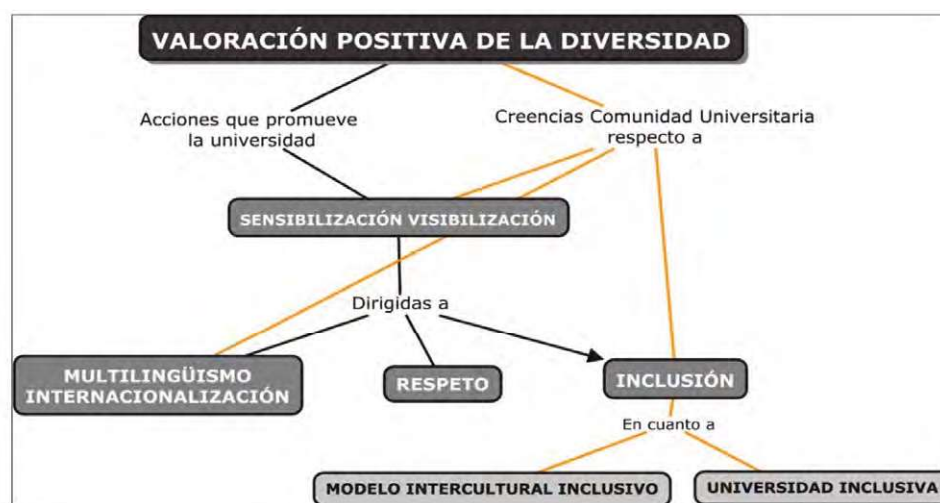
VALORACIÓN POSITIVA DE LA DIVERSIDAD

Acciones que promueve la universidad

Creencias Comunidad Universitaria respecto a

SENSIBILIZACIÓN VISIBILIZACIÓN

Dirigidas a

MULTILINGÜISMO INTERNACIONALIZACIÓN

RESPETO

INCLUSIÓN

En cuanto a

MODELO INTERCULTURAL INCLUSIVO

UNIVERSIDAD INCLUSIVA